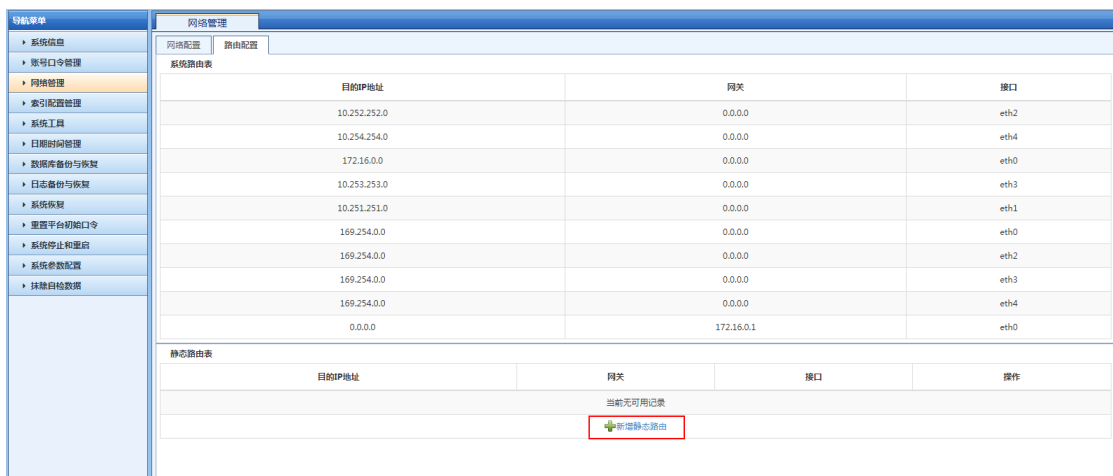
导航菜单

系统信息
账号口令管理
网络管理
索引配置管理
系统工具
日期时间管理
数据库备份与恢复
日志备份与恢复
系统恢复
重置平台初始口令
系统停止和重启
系统参数配置
抹除自检数据

网络管理

网络配置 路由配置

系统路由表

| 目的IP地址 | 网关 | 接口 |
|---|---|---|
| 10.252.252.0 | 0.0.0.0 | eth2 |
| 10.254.254.0 | 0.0.0.0 | eth4 |
| 172.16.0.0 | 0.0.0.0 | eth0 |
| 10.253.253.0 | 0.0.0.0 | eth3 |
| 10.251.251.0 | 0.0.0.0 | eth1 |
| 169.254.0.0 | 0.0.0.0 | eth0 |
| 169.254.0.0 | 0.0.0.0 | eth2 |
| 169.254.0.0 | 0.0.0.0 | eth3 |
| 169.254.0.0 | 0.0.0.0 | eth4 |
| 0.0.0.0 | 172.16.0.1 | eth0 |

静态路由表

| 目的IP地址 | 网关 | 接口 | 操作 |
|---|---|---|---|
| 当前无可用记录 | | | |

新增静态路由